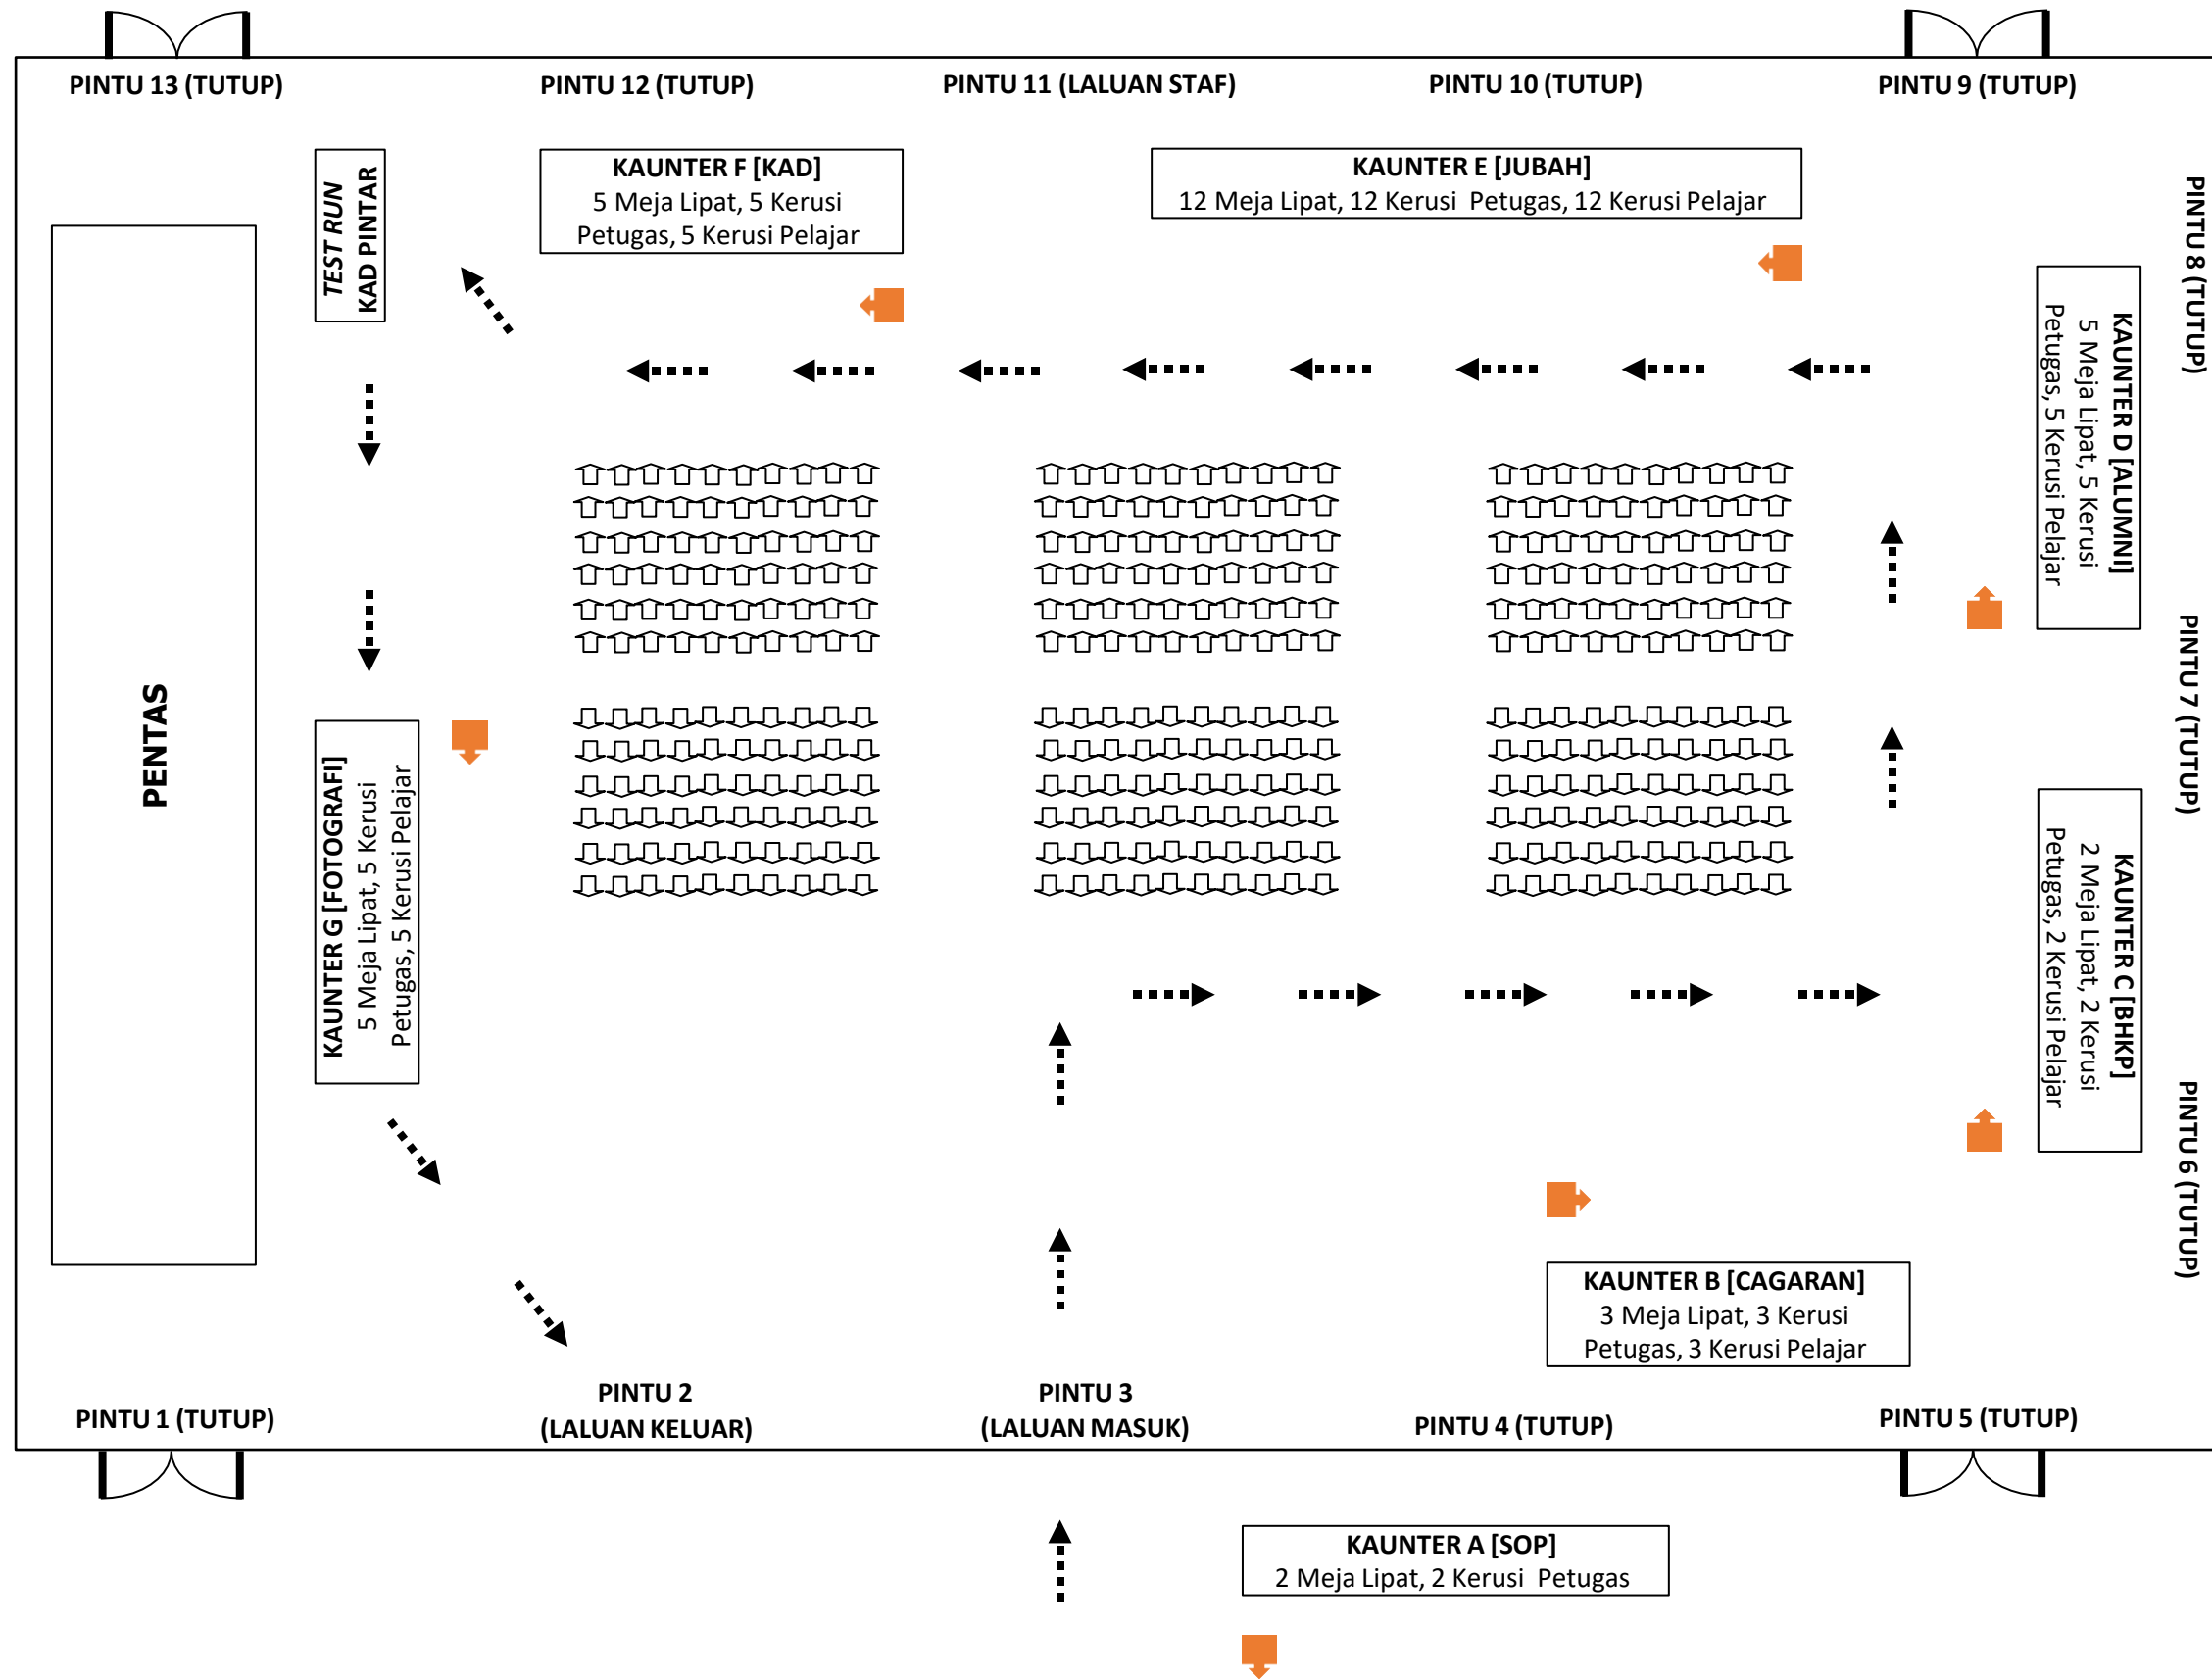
PINTU 13 (TUTUP)

PINTU 12 (TUTUP)

PINTU 11 (LALUAN STAF)

PINTU 10 (TUTUP)

PINTU 9 (TUTUP)

TEST RUN
KAD PINTAR

KAUNTER F [KAD]
5 Meja Lipat, 5 Kerusi Petugas, 5 Kerusi Pelajar

KAUNTER E [JUBAH]
12 Meja Lipat, 12 Kerusi Petugas, 12 Kerusi Pelajar

PINTU 8 (TUTUP)

KAUNTER D [ALUMNI]
5 Meja Lipat, 5 Kerusi Petugas, 5 Kerusi Pelajar

PENTAS

KAUNTER G [FOTOGRAFI]
5 Meja Lipat, 5 Kerusi Petugas, 5 Kerusi Pelajar

PINTU 7 (TUTUP)

KAUNTER C [BHKP]
2 Meja Lipat, 2 Kerusi Petugas, 2 Kerusi Pelajar

PINTU 6 (TUTUP)

KAUNTER B [CAGARAN]
3 Meja Lipat, 3 Kerusi Petugas, 3 Kerusi Pelajar

PINTU 1 (TUTUP)

PINTU 2
(LALUAN KELUAR)

PINTU 3
(LALUAN MASUK)

PINTU 4 (TUTUP)

PINTU 5 (TUTUP)

KAUNTER A [SOP]
2 Meja Lipat, 2 Kerusi Petugas